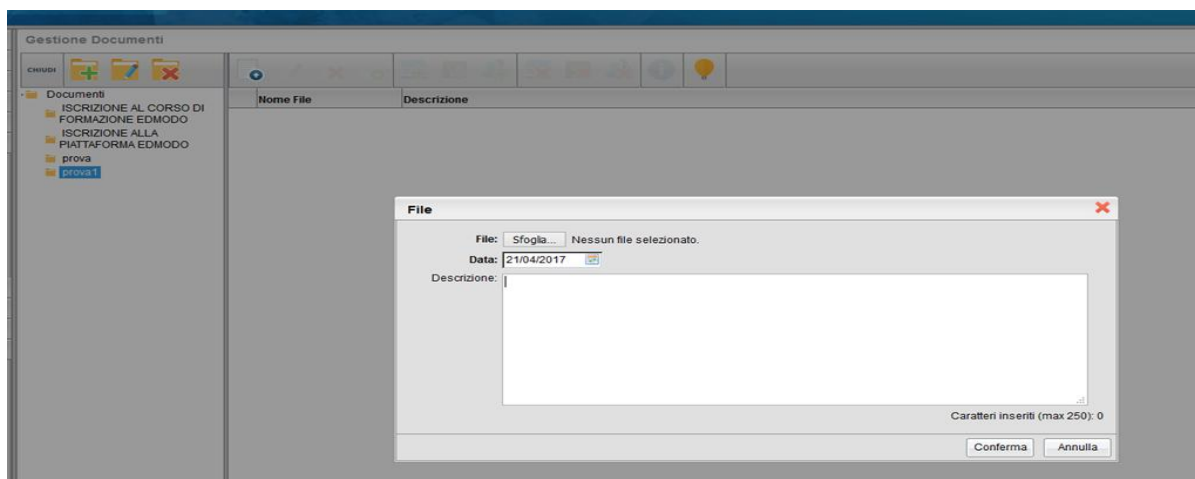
Gestione Documenti

CHIUDI

Documenti
ISCRIZIONE AL CORSO DI FORMAZIONE EDMODO
ISCRIZIONE ALLA PIATTAFORMA EDMODO
prova
prova1

| Nome File | Descrizione |
|---|---|

File

File: Sfoglia... Nessun file selezionato.
Data: 21/04/2017
Descrizione:

Caratteri inseriti (max 250): 0

Conferma Annulla